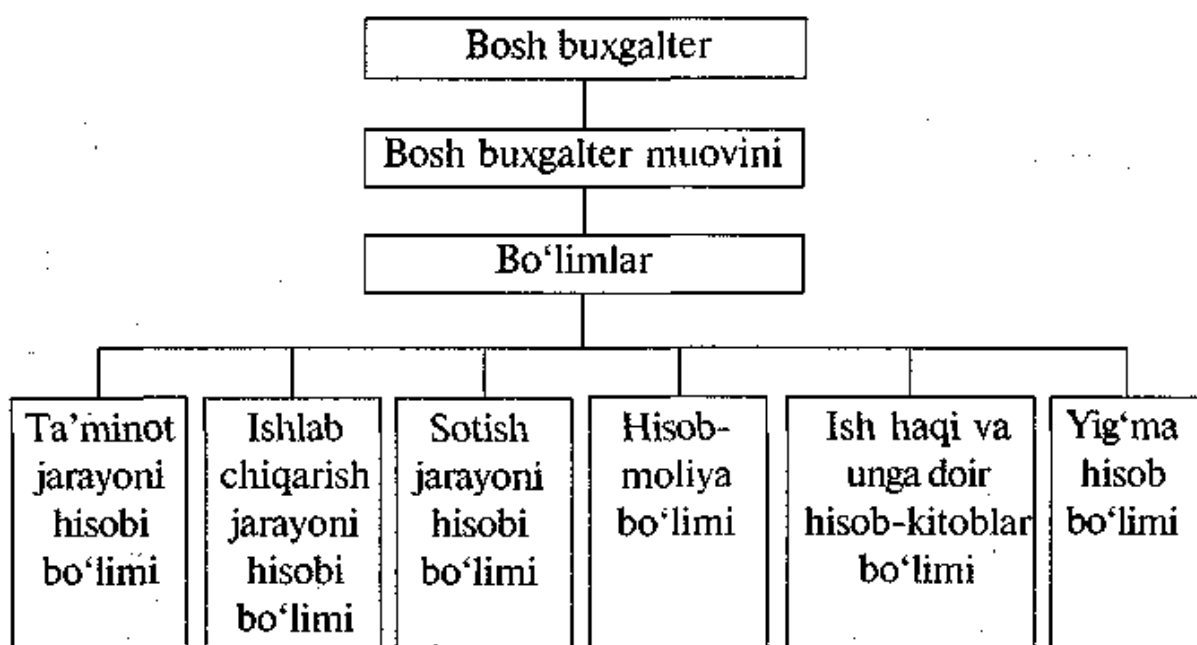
Bosh buxgalter

Bosh buxgalter muovini

Bo‘limlar

Ta’minot jarayoni hisobi bo‘limi

Ishlab chiqarish jarayoni hisobi bo‘limi

Sotish jarayoni hisobi bo‘limi

Hisob-moliya bo‘limi

Ish haqi va unga doir hisob-kitoblar bo‘limi

Yig‘ma hisob bo‘limi